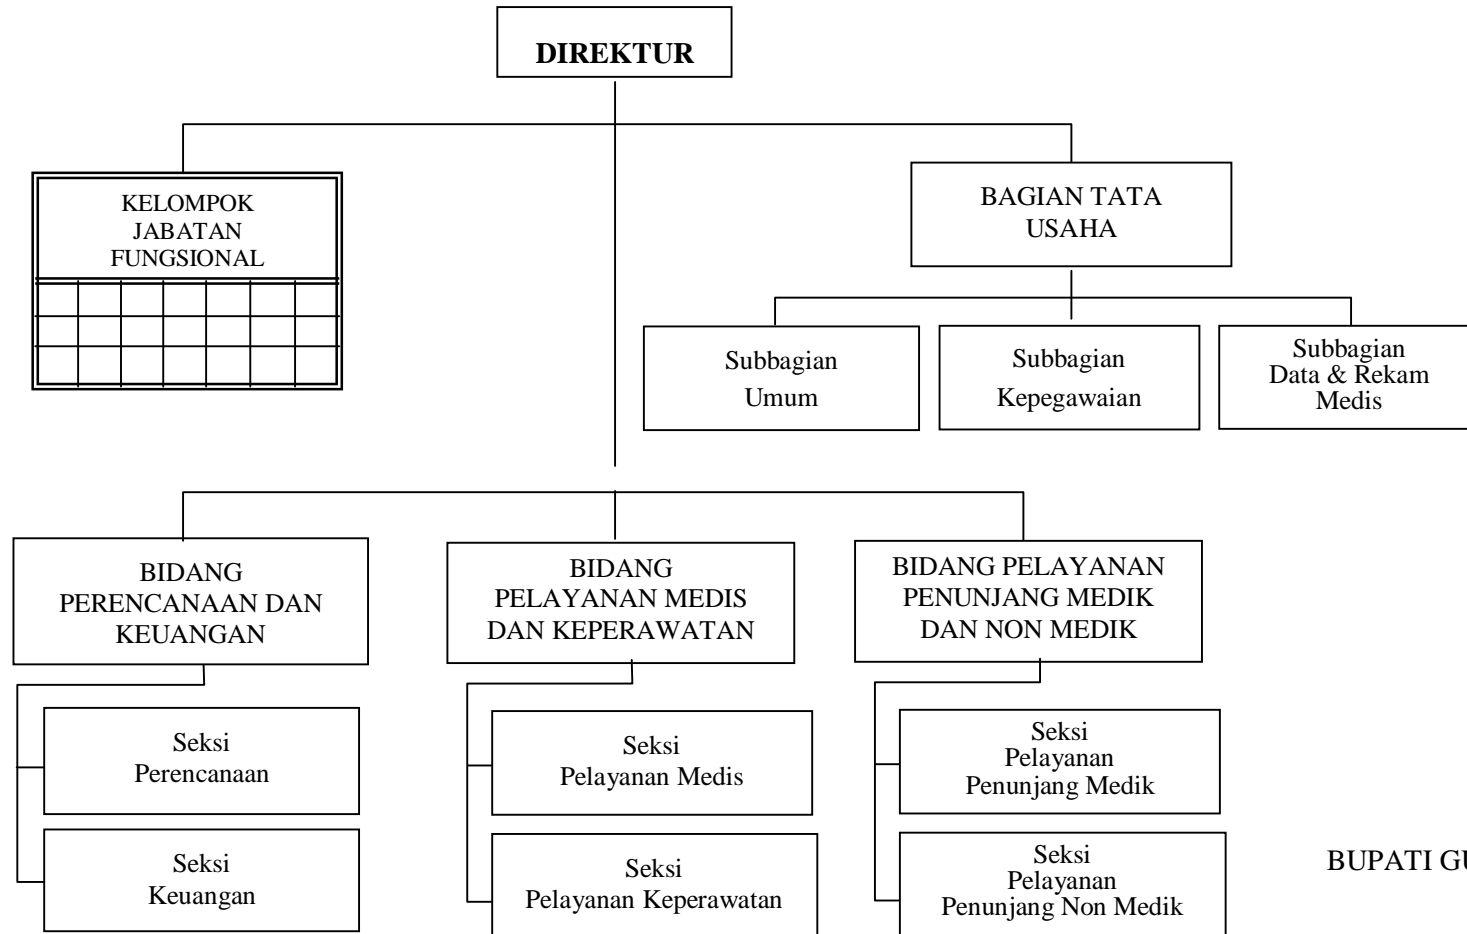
DIREKTUR

KELOMPOK JABATAN FUNGSIONAL

BAGIAN TATA USAHA

Subbagian Umum

Subbagian Kepegawaian

Subbagian Data & Rekam Medis

BIDANG PERENCANAAN DAN KEUANGAN

Seksi Perencanaan

Seksi Keuangan

BIDANG PELAYANAN MEDIS DAN KEPERAWATAN

Seksi Pelayanan Medis

Seksi Pelayanan Keperawatan

BIDANG PELAYANAN PENUNJANG MEDIK DAN NON MEDIK

Seksi Pelayanan Penunjang Medik

Seksi Pelayanan Penunjang Non Medik

BUPATI GU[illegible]